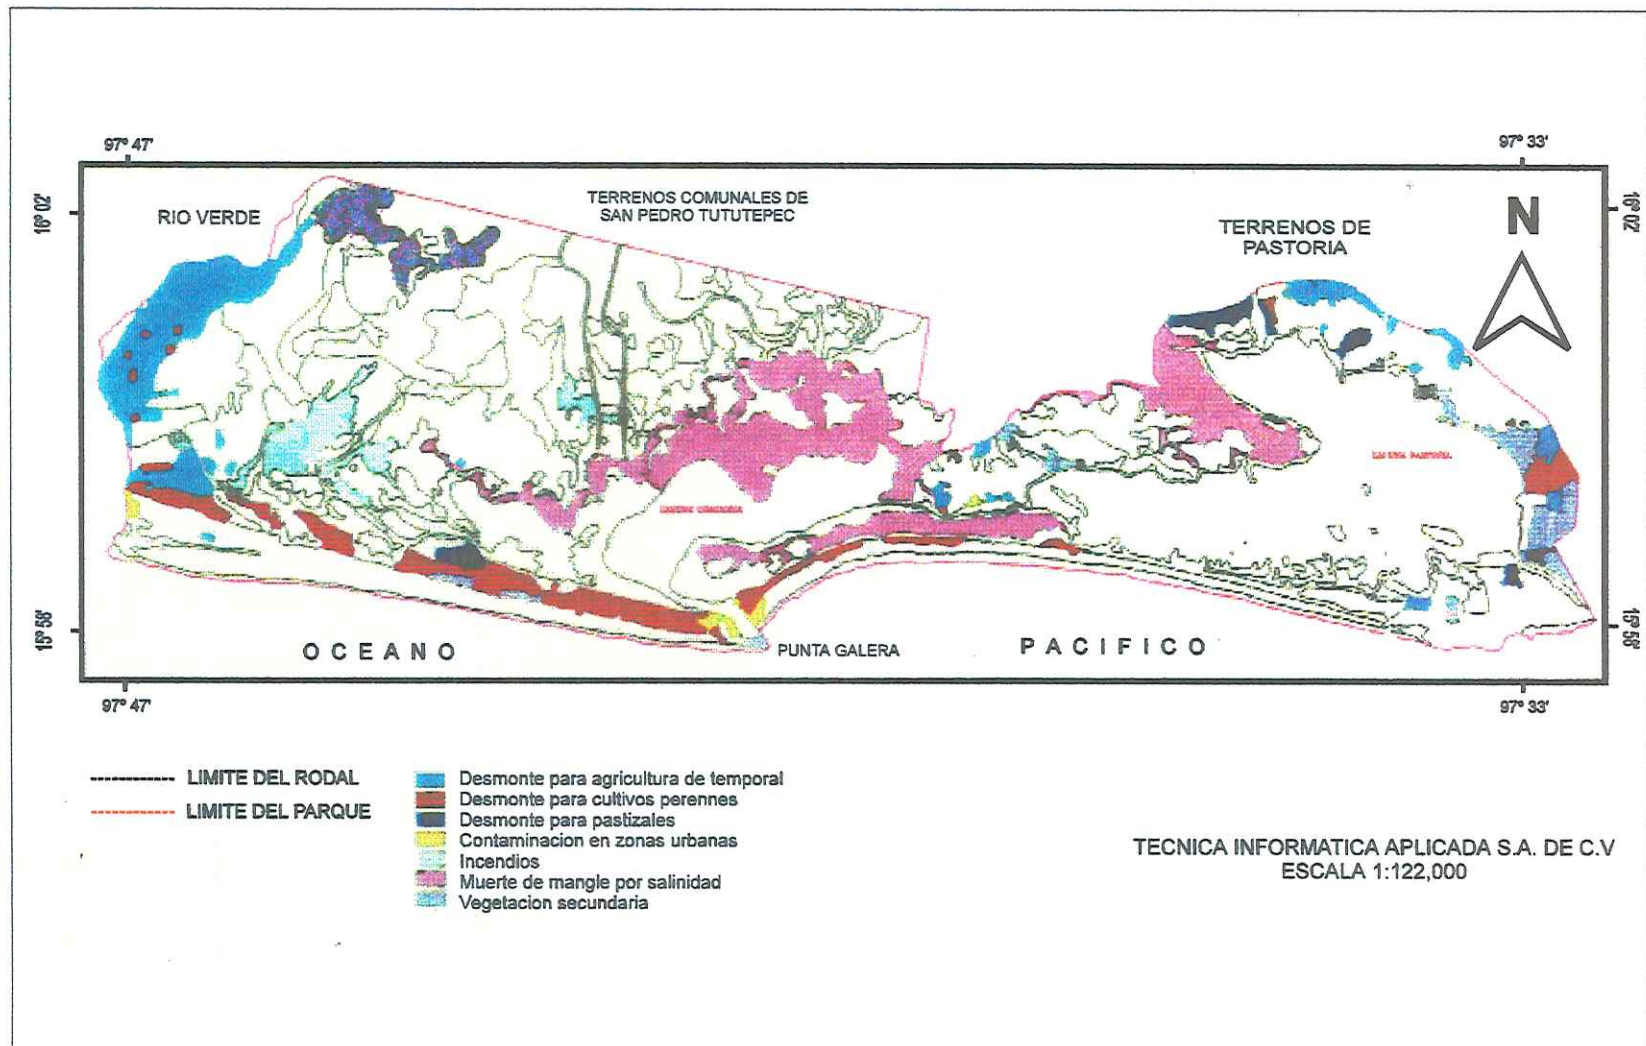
97° 47'

97° 33'

16° 02'

16° 02'

RIO VERDE

TERRENOS COMUNALES DE SAN PEDRO TUTUTEPEC

TERRENOS DE PASTORIA

N

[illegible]

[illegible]

15° 58'

15° 58'

OCEANO

PUNTA GALERA

PACIFICO

97° 47'

97° 33'

LIMITE DEL RODAL
LIMITE DEL PARQUE

Desmonte para agricultura de temporal
Desmonte para cultivos perennes
Desmonte para pastizales
Contaminacion en zonas urbanas
Incendios
Muerte de mangle por salinidad
Vegetacion secundaria

TECNICA INFORMATICA APLICADA S.A. DE C.V
ESCALA 1:122,000